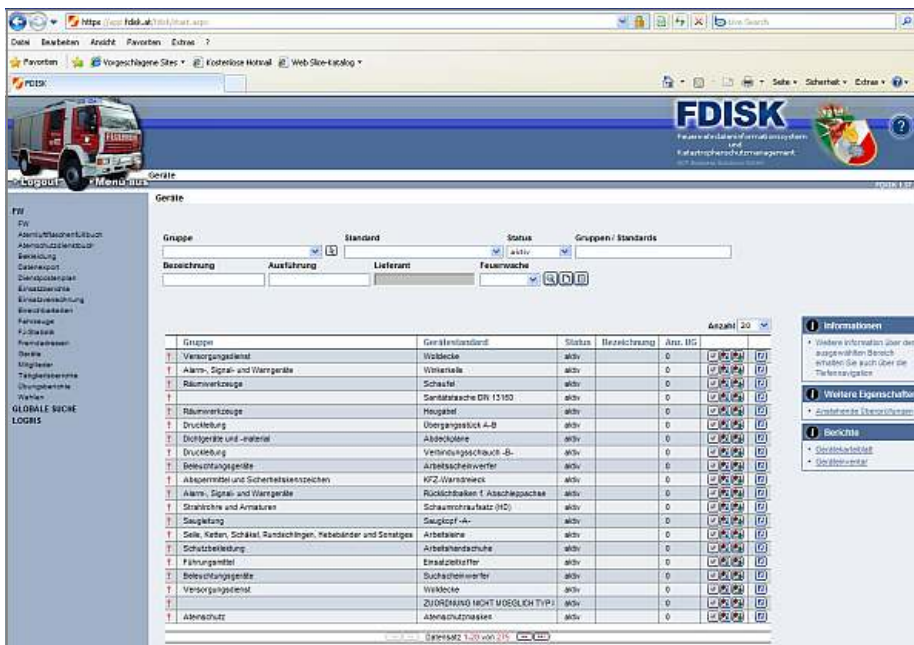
https://app.fdisk.at/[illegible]

Datei Bearbeiten Ansicht Favoriten Extras ?

Favoriten Vorgeschlagene Sites Kostenlose Hotmail Web Slice-Katalog

FDISK

Seite Sicherheit Extras

FDISK
Feuerwehrdateninformationssystem und Katastrophenschutzmanagement

Logout Menü aus Geräte

Geräte

FW
FW
Atemluftflaschenfüllbuch
Atemschutzdienstbuch
Bekleidung
Datenexport
Dienstpostenplan
Einsatzberichte
Einsatzverrechnung
Erreichbarkeiten
Fahrzeuge
FJ-Statistik
Fremdadressen
Geräte
Mitglieder
Tätigkeitsberichte
Übungsberichte
Wahlen
GLOBALE SUCHE
LOGBIS

Gruppe
Standard
Status
aktiv
Gruppen / Standards
Bezeichnung
Ausführung
Lieferant
Feuerwache

Anzahl 20

| | Gruppe | Gerätestandard | Status | Bezeichnung | Anz. IG |
|---|---|---|---|---|---|
| ! | Versorgungsdienst | Wolldecke | aktiv | | 0 |
| ! | Alarm-, Signal- und Warngeräte | Winkerkelle | aktiv | | 0 |
| ! | Räumwerkzeuge | Schaufel | aktiv | | 0 |
| ! | | Sanitätstasche DIN 13160 | aktiv | | 0 |
| ! | Räumwerkzeuge | Heugabel | aktiv | | 0 |
| ! | Druckleitung | Übergangsstück A-B | aktiv | | 0 |
| ! | Dichtgeräte und -material | Abdeckplane | aktiv | | 0 |
| ! | Druckleitung | Verbindungsschlauch -B- | aktiv | | 0 |
| ! | Beleuchtungsgeräte | Arbeitsscheinwerfer | aktiv | | 0 |
| ! | Absperrmittel und Sicherheitskennzeichen | KFZ-Warndreieck | aktiv | | 0 |
| ! | Alarm-, Signal- und Warngeräte | Rücklichtbalken f. Abschleppachse | aktiv | | 0 |
| ! | Strahlrohre und Armaturen | Schaumrohraufsatz (HD) | aktiv | | 0 |
| ! | Saugleitung | Saugkopf -A- | aktiv | | 0 |
| ! | Seile, Ketten, Schäkel, Rundschlingen, Hebebänder und Sonstiges | Arbeitsleine | aktiv | | 0 |
| ! | Schutzbekleidung | Arbeitshandschuhe | aktiv | | 0 |
| ! | Führungsmittel | Einsatzleitkoffer | aktiv | | 0 |
| ! | Beleuchtungsgeräte | Suchscheinwerfer | aktiv | | 0 |
| ! | Versorgungsdienst | Wolldecke | aktiv | | 0 |
| ! | | ZUORDNUNG NICHT MOEGLICH TYP I | aktiv | | 0 |
| ! | Atemschutz | Atemschutzmasken | aktiv | | 0 |

Datensatz 1-20 von 215

Informationen
Weitere Information über den ausgewählten Bereich erhalten Sie auch über die Tiefennavigation

Weitere Eigenschaften
Anstehende Überprüfungen

Berichte
Gerätekarteiblatt
Geräteinventar